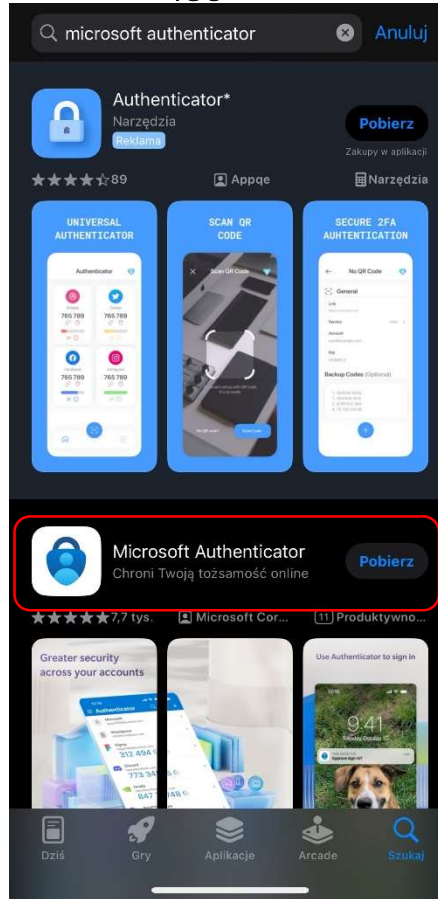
microsoft authenticator

Anuluj

Authenticator*

Narzędzia

Reklama

Pobierz

Zakupy w aplikacji

89

Appqe

Narzędzia

UNIVERSAL AUTHENTICATOR

Authenticator

765 789

765 789

765 789

765 789

SCAN QR CODE

Scan QR Code

SECURE 2FA AUHTENTICATION

No QR Code

General

Backup Codes (Optional)

Microsoft Authenticator

Chroni Twoją tożsamość online

Pobierz

7,7 tys.

Microsoft Cor...

11

Produktywno...

Greater security across your accounts

Authenticator

312 494

773 34

847

Use Authenticator to sign in

9:41

Dziś

Gry

Aplikacje

Arcade

Szukaj